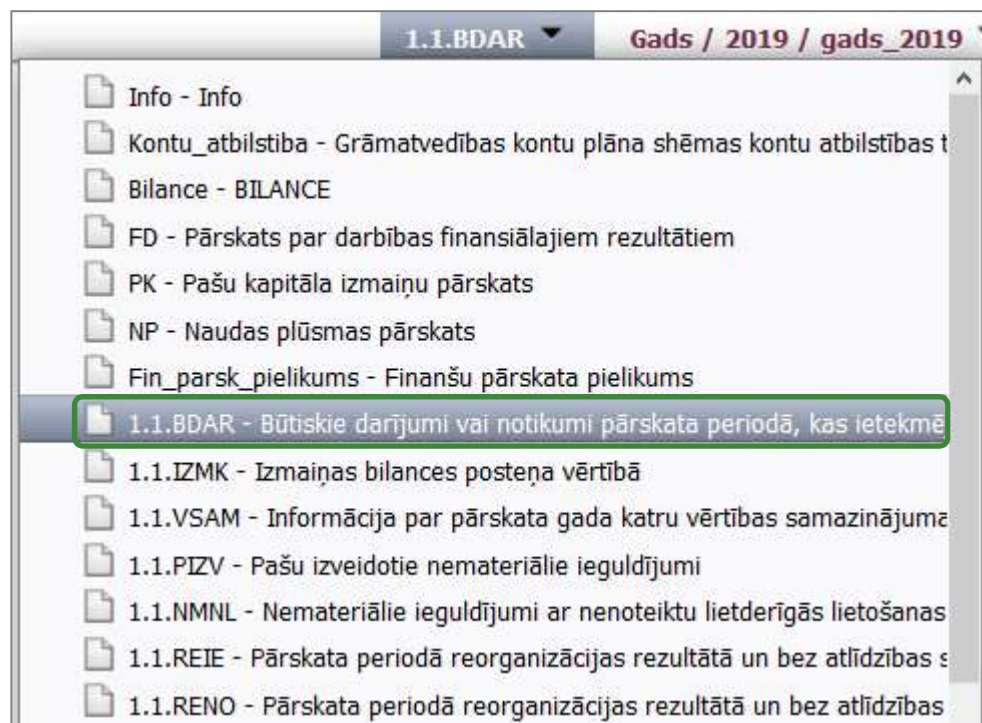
1.1.BDAR Gads / 2019 / gads_2019

Info - Info

Kontu_atbilstiba - Grāmatvedības kontu plāna shēmas kontu atbilstības t

Bilance - BILANCE

FD - Pārskats par darbības finansiālajiem rezultātiem

PK - Pašu kapitāla izmaiņu pārskats

NP - Naudas plūsmas pārskats

Fin_parsk_pielikums - Finanšu pārskata pielikums

1.1.BDAR - Būtiskie darījumi vai notikumi pārskata periodā, kas ietekmē

1.1.IZMK - Izmaiņas bilances posteņa vērtībā

1.1.VSAM - Informācija par pārskata gada katru vērtības samazinājuma

1.1.PIZV - Pašu izveidotie nemateriālie ieguldījumi

1.1.NMNL - Nemateriālie ieguldījumi ar nenoteiktu lietderīgās lietošanas

1.1.REIE - Pārskata periodā reorganizācijas rezultātā un bez atlīdzības s

1.1.RENO - Pārskata periodā reorganizācijas rezultātā un bez atlīdzības